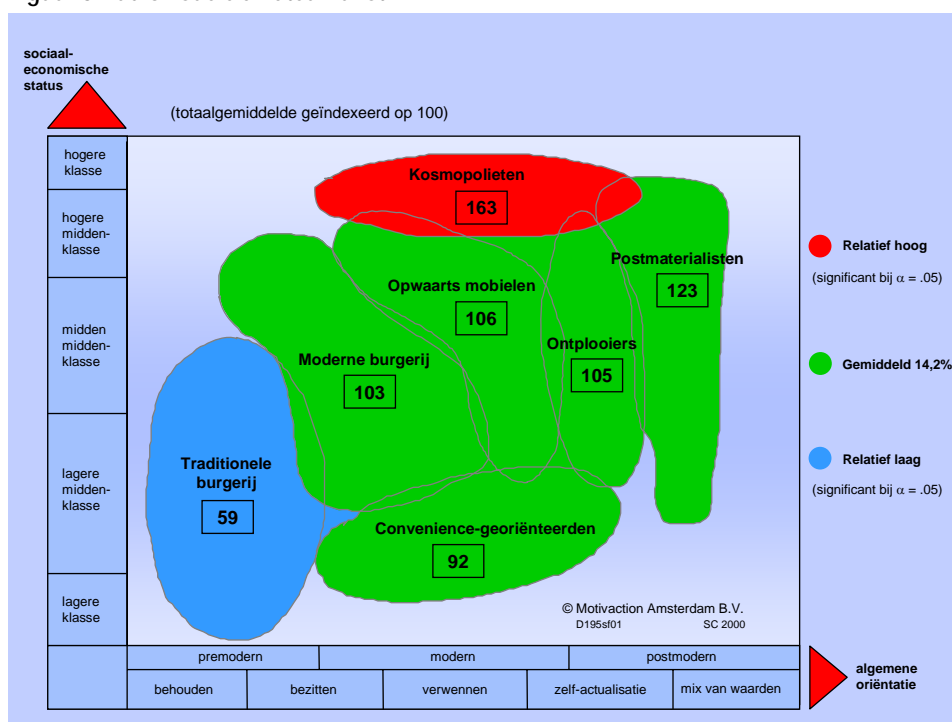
sociaal-economische status

(totaalgemiddelde geïndexeerd op 100)

hogere klasse

hogere midden-klasse

midden midden-klasse

lagere midden-klasse

lagere klasse

Kosmopolieten
163

Postmaterialisten
123

Opwaarts mobielen
106

Ontplooiers
105

Moderne burgerij
103

Traditionele burgerij
59

Convenience-georiënteerden
92

© Motivaction Amsterdam B.V.
D195sf01 SC 2000

Relatief hoog
(significant bij $\alpha$ = .05)

Gemiddeld 14,2%

Relatief laag
(significant bij $\alpha$ = .05)

| premodern | modern | postmodern |
|---|---|---|

| behouden | bezitten | verwennen | zelf-actualisatie | mix van waarden |
|---|---|---|---|---|

algemene oriëntatie